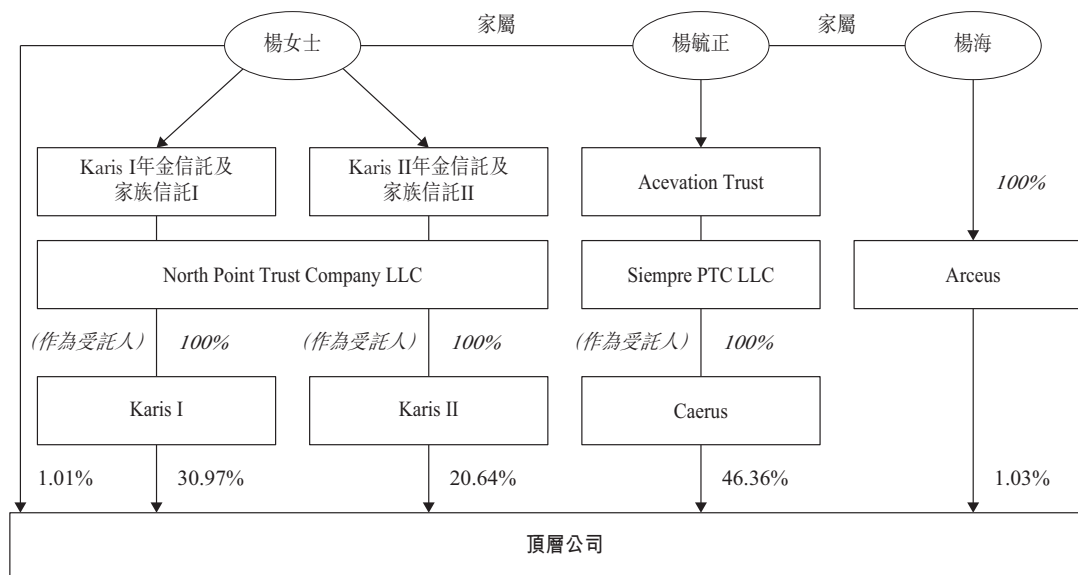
家屬

家屬

楊女士

楊毓正

楊海

Karis I年金信託及家族信託I

Karis II年金信託及家族信託II

Acevation Trust

100%

North Point Trust Company LLC

Siempre PTC LLC

Arceus

（作為受託人）

100%

（作為受託人）

100%

（作為受託人）

100%

Karis I

Karis II

Caerus

1.01%

30.97%

20.64%

46.36%

1.03%

頂層公司